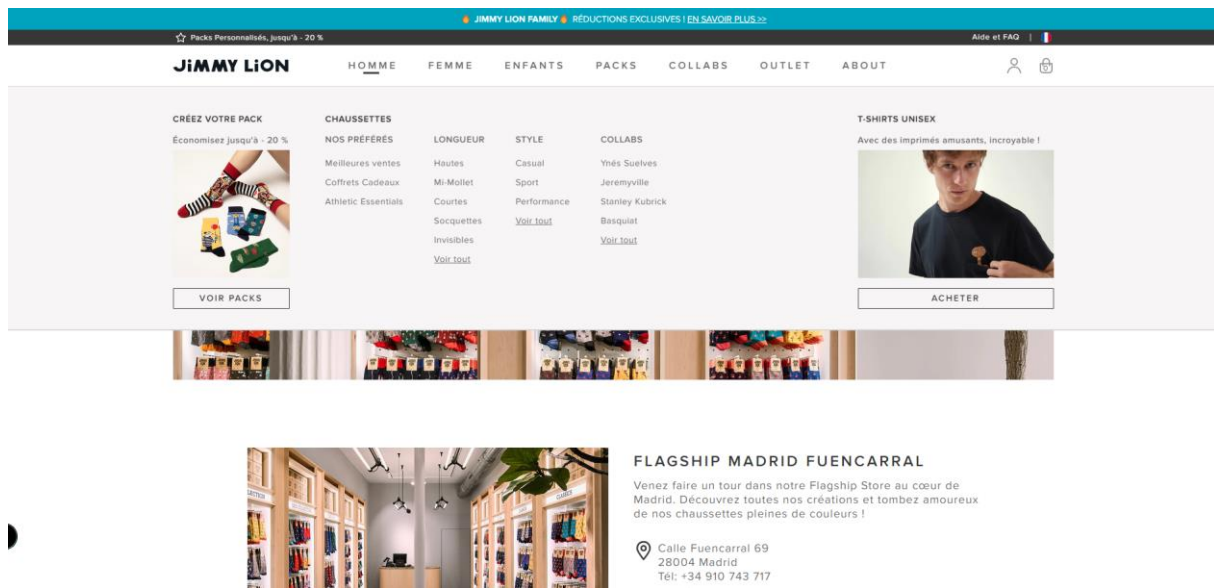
JIMMY LION FAMILY RÉDUCTIONS EXCLUSIVES ! EN SAVOIR PLUS >>

Packs Personnalisés, jusqu'à - 20 %

Aide et FAQ |

JiMMY LiON

HOMME FEMME ENFANTS PACKS COLLABS OUTLET ABOUT

CRÉEZ VOTRE PACK
Économisez jusqu'à - 20 %

VOIR PACKS

CHAUSSETTES

NOS PRÉFÉRÉS
Meilleures ventes
Coffrets Cadeaux
Athletic Essentials

LONGUEUR
Hautes
Mi-Mollet
Courtes
Socquettes
Invisibles
Voir tout

STYLE
Casual
Sport
Performance
Voir tout

COLLABS
Ynés Suelves
Jeremyville
Stanley Kubrick
Basquiat
Voir tout

T-SHIRTS UNISEX
Avec des imprimés amusants, incroyable !

ACHETER

FLAGSHIP MADRID FUENCARRAL

Venez faire un tour dans notre Flagship Store au cœur de Madrid. Découvrez toutes nos créations et tombez amoureux de nos chaussettes pleines de couleurs !

Calle Fuencarral 69
28004 Madrid
Tél: +34 910 743 717